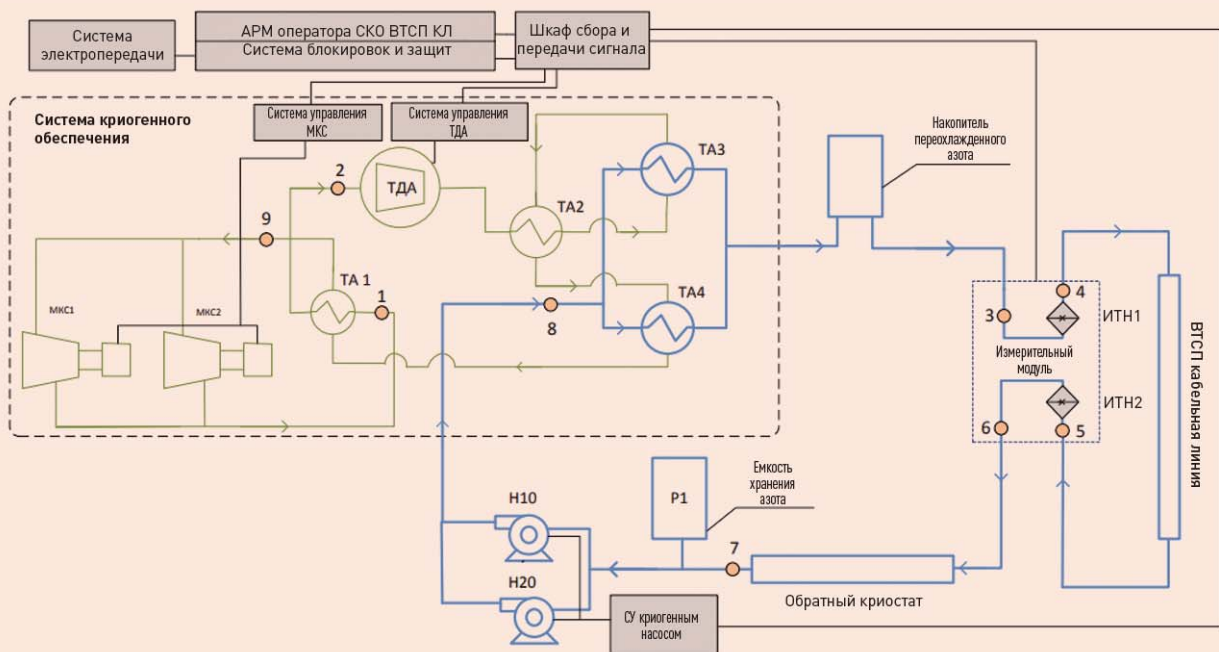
Система электропередачи

АРМ оператора СКО ВТСП КЛ

Система блокировок и защит

Шкаф сбора и передачи сигнала

Система криогенного обеспечения

Система управления МКС

Система управления ТДА

2

ТДА

ТА3

ТА2

9

ТА 1

1

8

ТА4

МКС1

МКС2

Накопитель переохлажденного азота

3

4

ИТН1

Измерительный модуль

ИТН2

6

5

ВТСП кабельная линия

Емкость хранения азота

Р1

Н10

Н20

7

Обратный криостат

СУ криогенным насосом